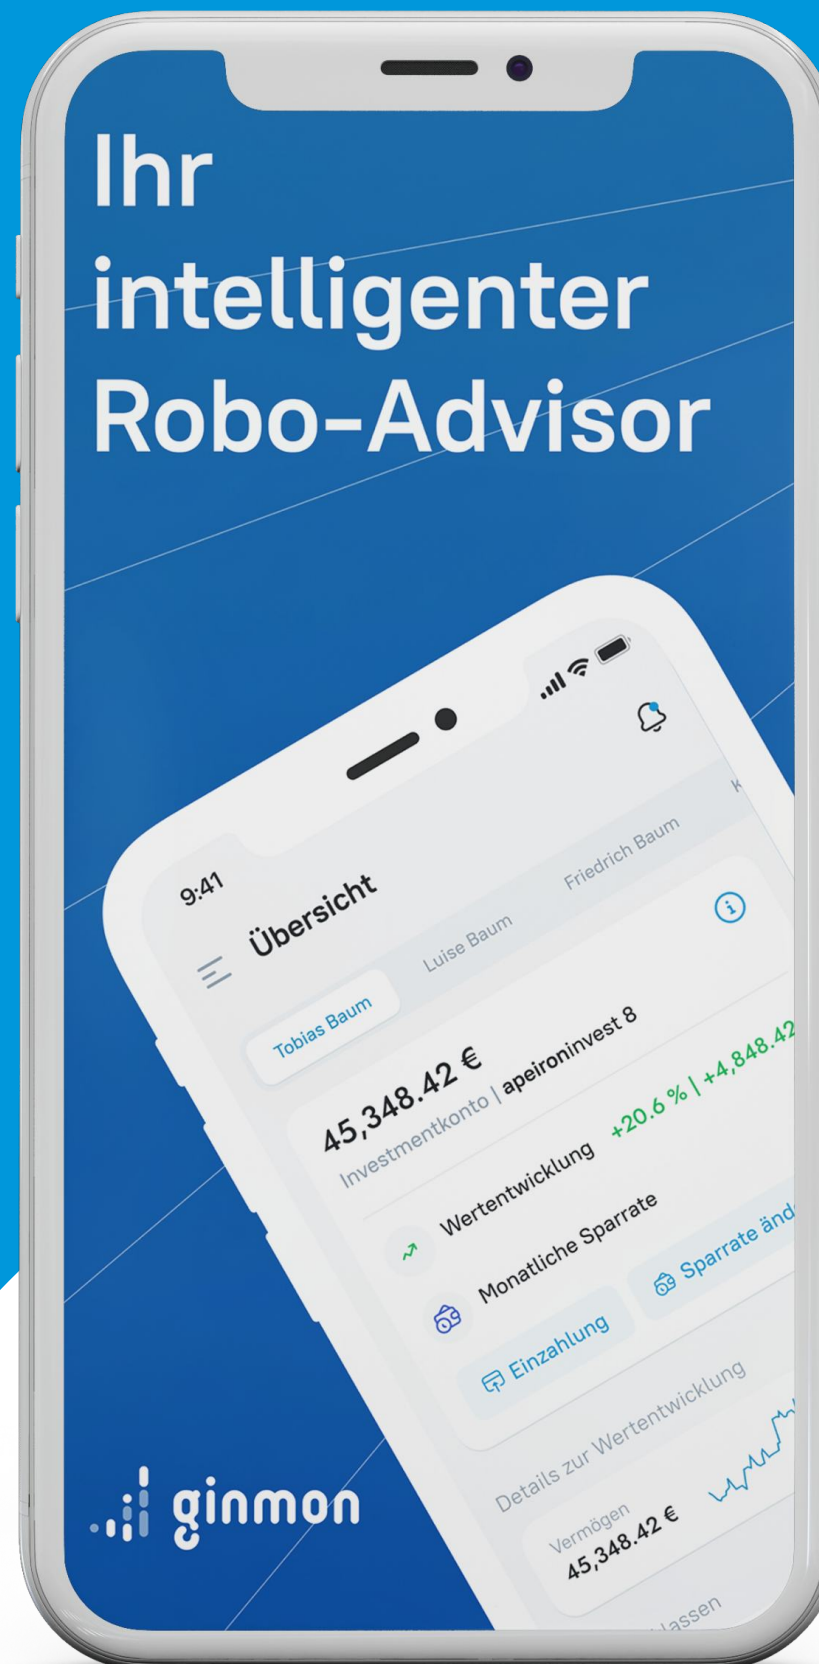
Ihr intelligenter Robo-Advisor

9:41

Übersicht

Tobias Baum
Luise Baum
Friedrich Baum

45,348.42 €
Investmentkonto | apeironinvest 8

Wertentwicklung +20.6 % | +4,848.42

Monatliche Sparrate

Einzahlung
Sparrate änd

Details zur Wertentwicklung

Vermögen
45,348.42 €

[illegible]assen

ginmon